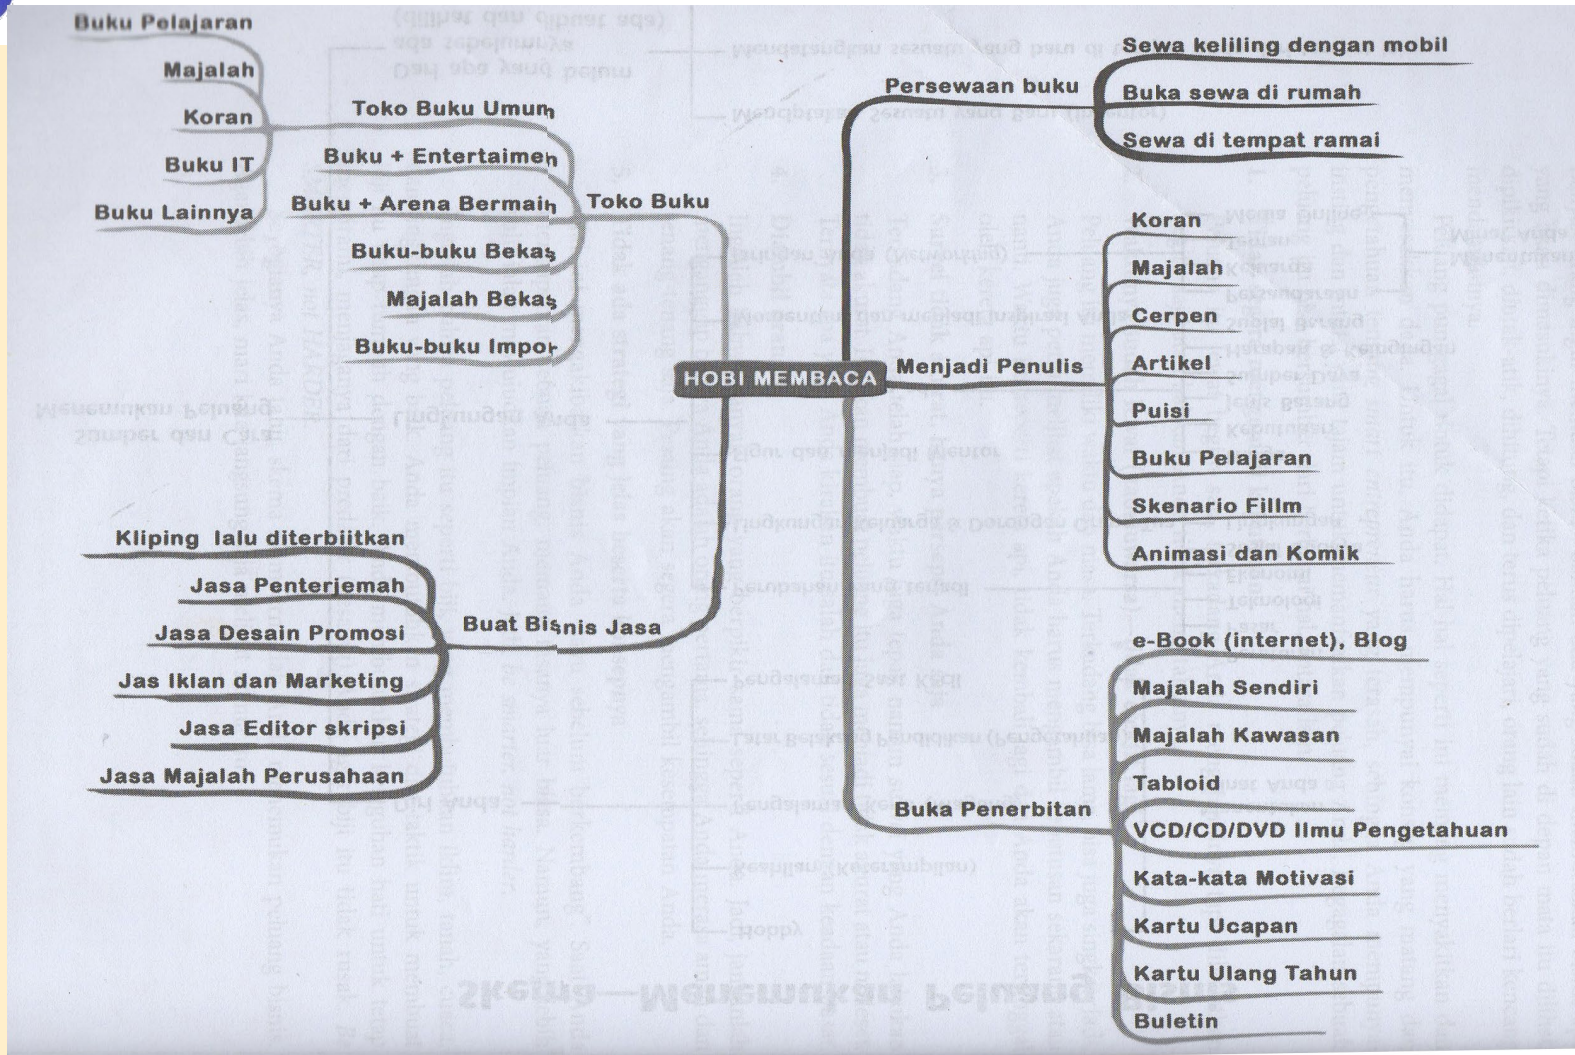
Buku Pelajaran
Majalah
Koran
Buku IT
Buku Lainnya

Toko Buku Umum
Buku + Entertaimen
Buku + Arena Bermain
Buku-buku Bekas
Majalah Bekas
Buku-buku Impor

Toko Buku

HOBI MEMBACA

Persewaan buku
Sewa keliling dengan mobil
Buka sewa di rumah
Sewa di tempat ramai

Menjadi Penulis
Koran
Majalah
Cerpen
Artikel
Puisi
Buku Pelajaran
Skenario Fillm
Animasi dan Komik

Buat Bisnis Jasa
Kliping lalu diterbiitkan
Jasa Penterjemah
Jasa Desain Promosi
Jas Iklan dan Marketing
Jasa Editor skripsi
Jasa Majalah Perusahaan

Buka Penerbitan
e-Book (internet), Blog
Majalah Sendiri
Majalah Kawasan
Tabloid
VCD/CD/DVD Ilmu Pengetahuan
Kata-kata Motivasi
Kartu Ucapan
Kartu Ulang Tahun
Buletin